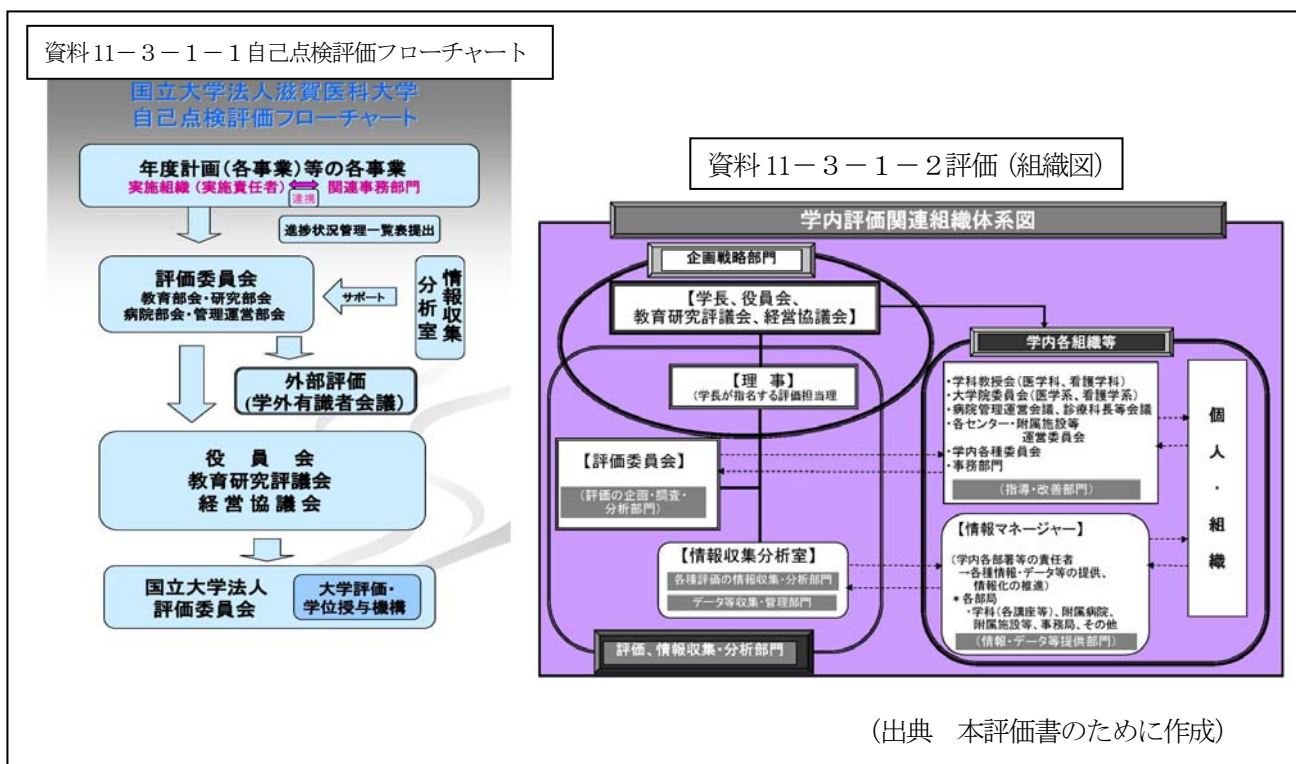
資料11－3－1－1自己点検評価フローチャート

国立大学法人滋賀医科大学
自己点検評価フローチャート

年度計画(各事業)等の各事業
実施組織（実施責任者） 連携 関連事務部門

進捗状況管理一覧表提出

評価委員会
教育部会・研究部会
病院部会・管理運営部会

サポート

情報収集分析室

外部評価
(学外有識者会議)

役員会
教育研究評議会
経営協議会

国立大学法人評価委員会

大学評価・学位授与機構

資料11－3－1－2評価（組織図）

学内評価関連組織体系図

企画戦略部門

【学長、役員会、教育研究評議会、経営協議会】

【理事】
（学長が指名する評価担当理

【評価委員会】
（評価の企画・調査・分析部門）

【情報収集分析室】
各種評価の情報収集・分析部門
データ等収集・管理部門

評価、情報収集・分析部門

学内各組織等

・学科教授会（医学科、看護学科）
・大学院委員会（医学系、看護学系）
・病院管理運営会議、診療科長等会議
・各センター・附属施設等運営委員会
・学内各種委員会
・事務部門
（指導・改善部門）

【情報マネージャー】
（学内各部署等の責任者
－各種情報・データ等の提供、情報化の推進）
＊各部局
・学科（各講座等）、附属病院、附属施設等、事務局、その他
（情報・データ等提供部門）

個人・組織

（出典　本評価書のために作成）